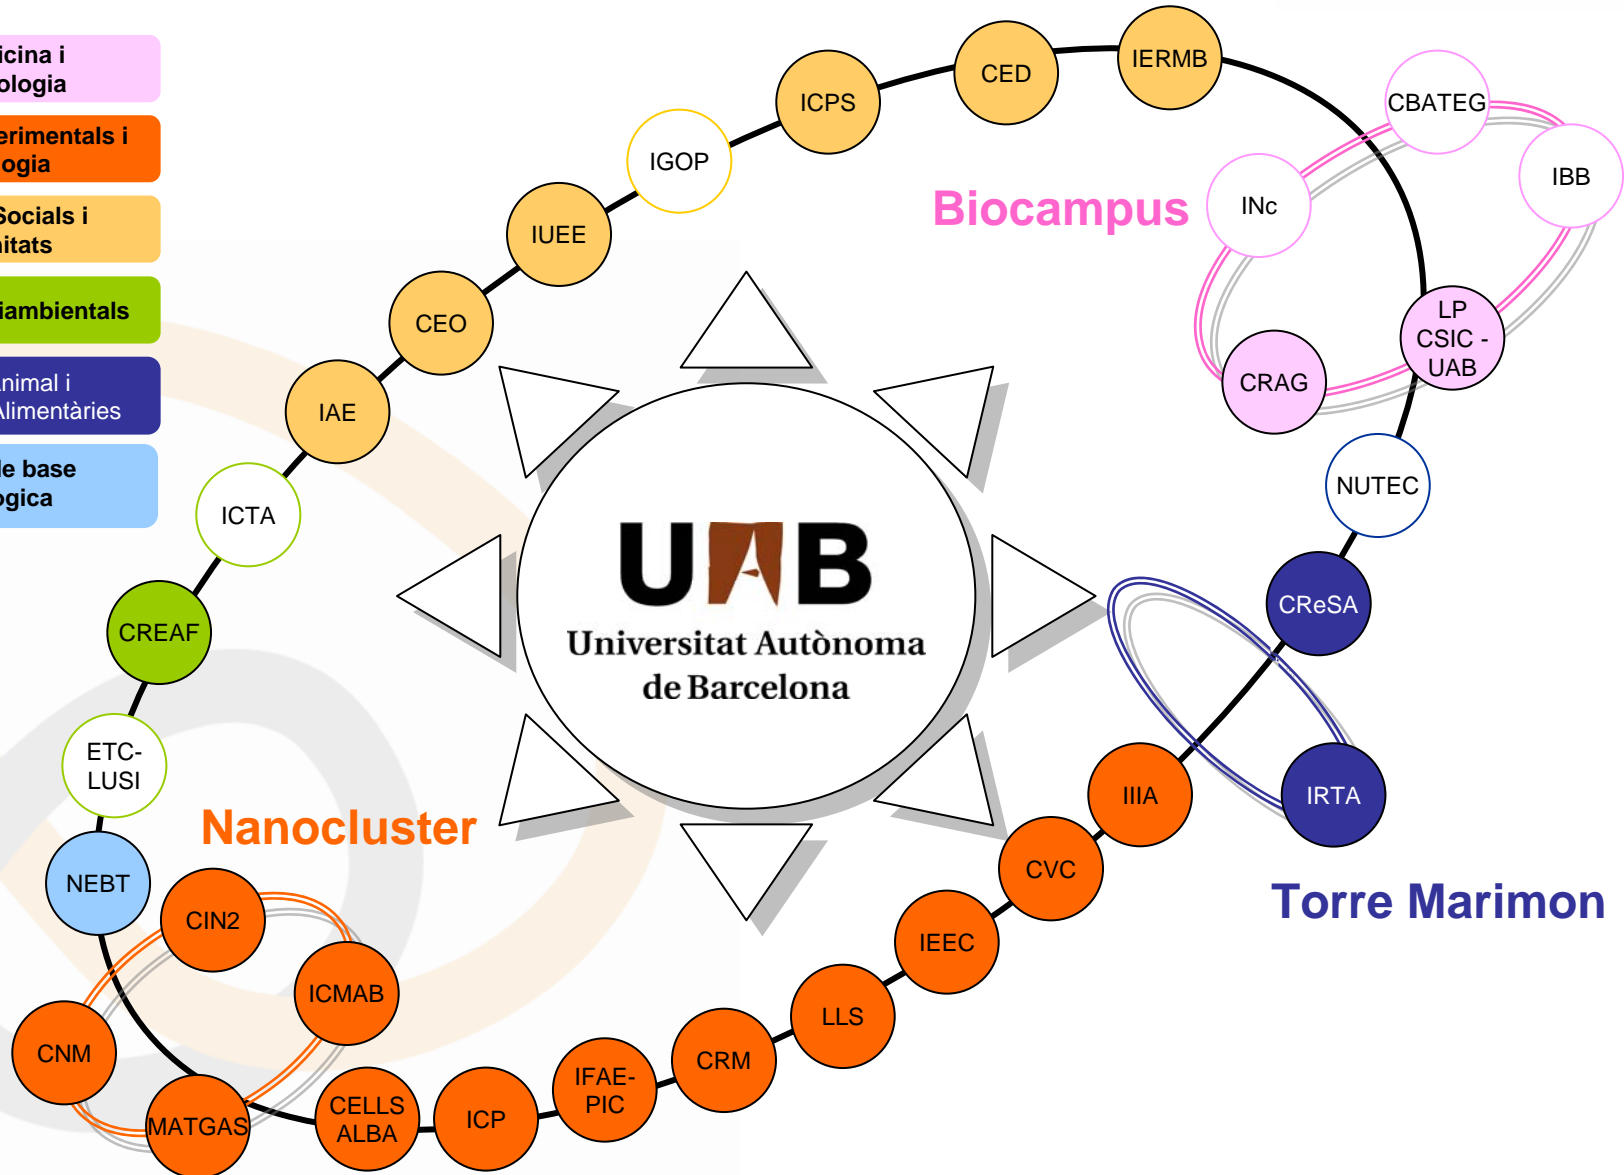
icina i
ologia

erimentals i
ogia

Socials i
itats

iambientals

nimal i
Alimentàries

le base
ògica

UAB
Universitat Autònoma de Barcelona

Biocampus

Nanocluster

Torre Marimon

IERMB
CED
ICPS
IGOP
IUEE
CEO
IAE
ICTA
CREAF
ETC-LUSI
NEBT
CIN2
ICMAB
CNM
MATGAS
CELLS ALBA
ICP
IFAE-PIC
CRM
LLS
IEEC
CVC
IIIA
IRTA
CReSA
NUTEC
CRAG
LP CSIC - UAB
IBB
CBATEG
INc